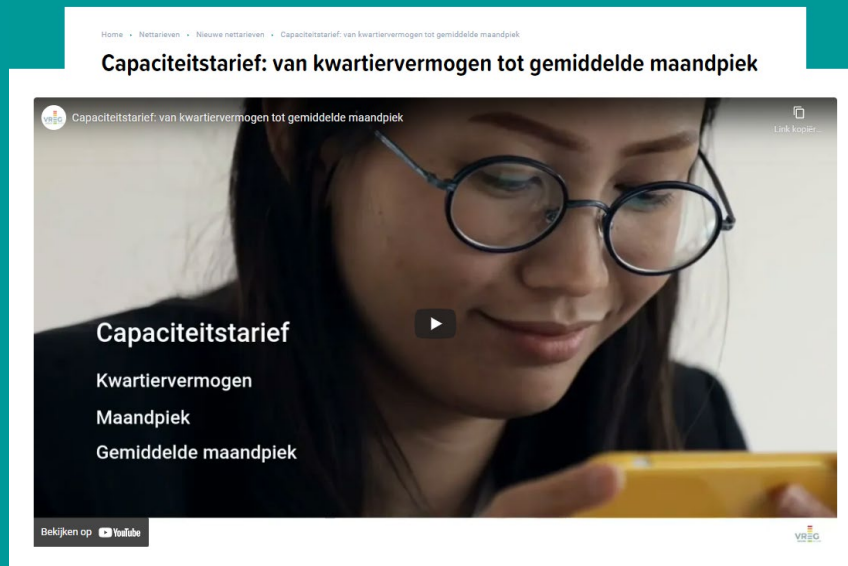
Home • Nettarieven • Nieuwe nettarieven • Capaciteitstarief: van kwartiervermogen tot gemiddelde maandpiek

Capaciteitstarief: van kwartiervermogen tot gemiddelde maandpiek

VREG

Capaciteitstarief: van kwartiervermogen tot gemiddelde maandpiek

Link kopiër...

Capaciteitstarief

Kwartiervermogen

Maandpiek

Gemiddelde maandpiek

Bekijken op YouTube

VREG